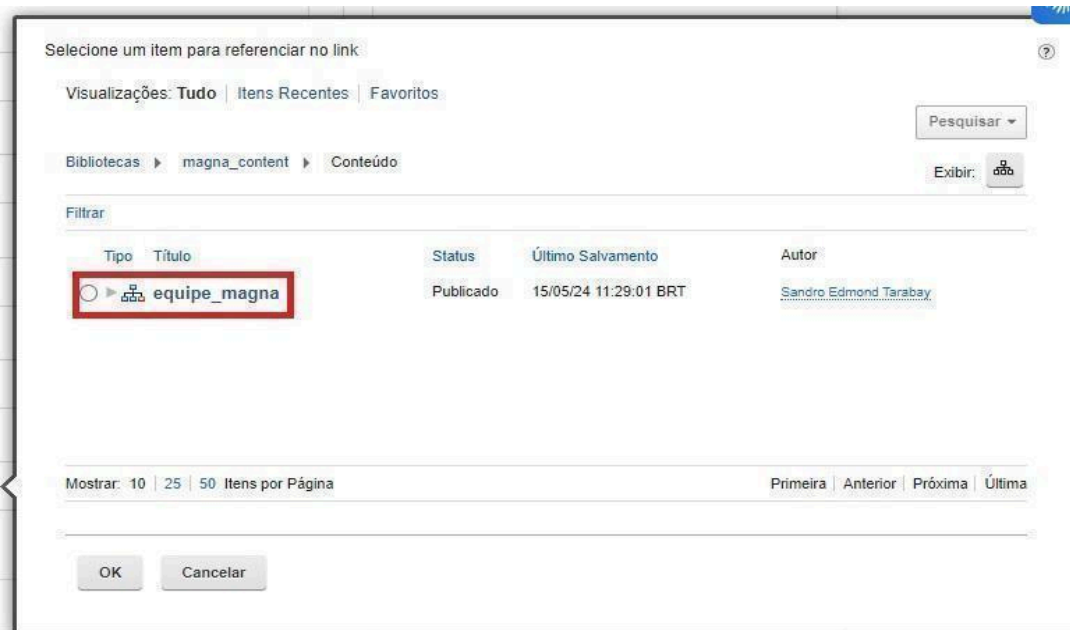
Selecione um item para referenciar no link

Visualizações: **Tudo** | Itens Recentes | Favoritos

Pesquisar

Bibliotecas ▸ magna_content ▸ Conteúdo

Exibir:

Filtrar

| Tipo | Título | Status | Último Salvamento | Autor |
|---|---|---|---|---|
| | equipe_magna | Publicado | 15/05/24 11:29:01 BRT | Sandro Edmond Tarabay |

Mostrar: 10 | 25 | 50 Itens por Página

Primeira | Anterior | Próxima | Última

OK

Cancelar